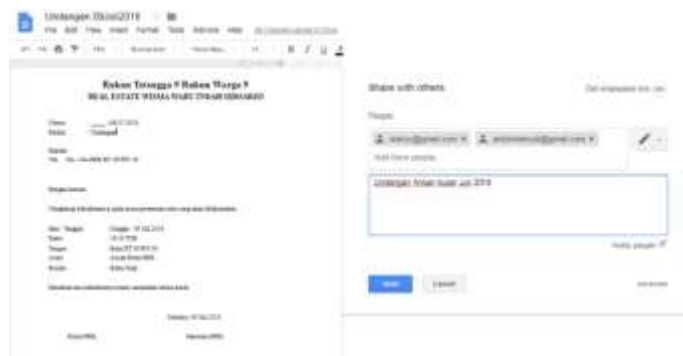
Undangan 09Juli2019

File Edit View Insert Format Tools Add-ons Help

Rukun Tetangga 9 Rukun Warga 9
REAL ESTATE WISMA NARU TAMAN SIDOARJO

Nomor : ___/RT/2019
Perihal : Undangan

Kepada
Yth. : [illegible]

Dengan hormat,

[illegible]

Hari / Tanggal : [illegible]
Waktu : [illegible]
Tempat : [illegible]
Acara : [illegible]
Busana : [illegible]

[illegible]

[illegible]

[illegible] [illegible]

Share with others

Get shareable link

People

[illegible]@gmail.com × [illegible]@gmail.com ×

Add more people...

Undangan Rapat bulan juli 2019

Notify people

Send

Cancel

Advanced